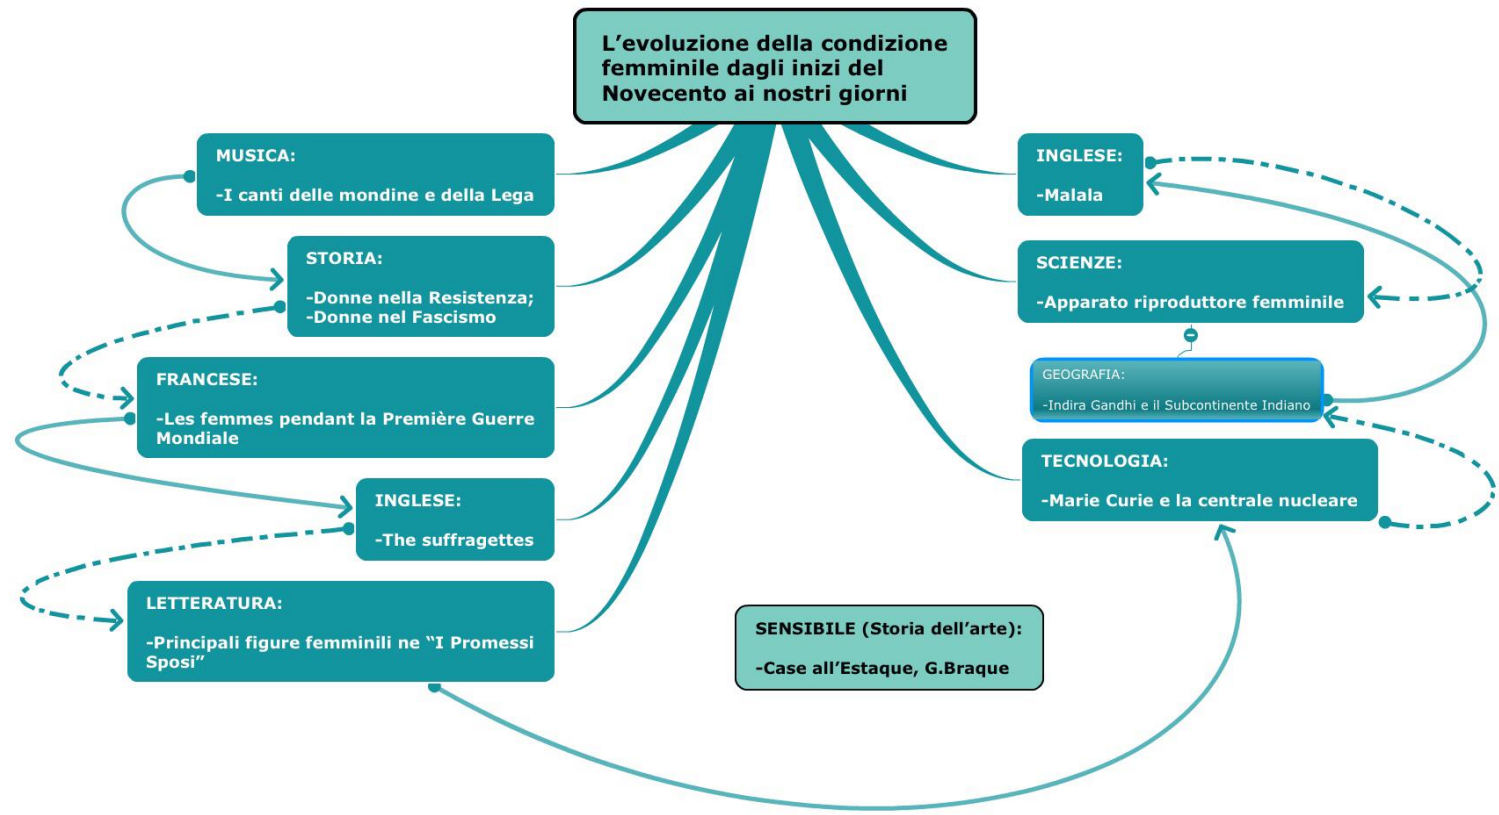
L’evoluzione della condizione femminile dagli inizi del Novecento ai nostri giorni

MUSICA:

-I canti delle mondine e della Lega

STORIA:

-Donne nella Resistenza;
-Donne nel Fascismo

FRANCESE:

-Les femmes pendant la Première Guerre Mondiale

INGLESE:

-The suffragettes

LETTERATURA:

-Principali figure femminili ne “I Promessi Sposi”

INGLESE:

-Malala

SCIENZE:

-Apparato riproduttore femminile

GEOGRAFIA:

-Indira Gandhi e il Subcontinente Indiano

TECNOLOGIA:

-Marie Curie e la centrale nucleare

SENSIBILE (Storia dell’arte):

-Case all’Estaque, G.Braque